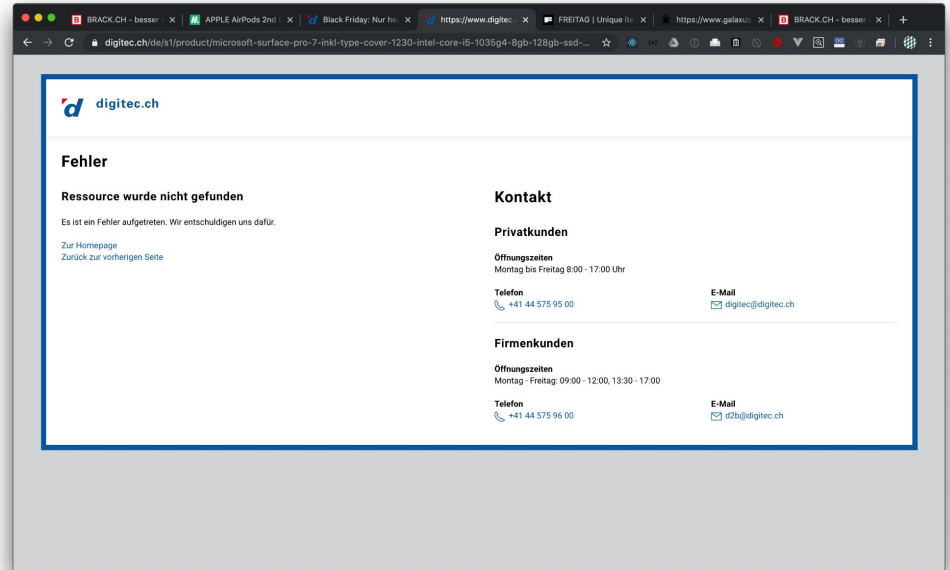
BRACK.CH - besser | APPLE AirPods 2nd | Black Friday: Nur he | https://www.digitec | FREITAG | Unique ite | https://www.galaxus | BRACK.CH - besser

digitec.ch/de/s1/product/microsoft-surface-pro-7-inkl-type-cover-1230-intel-core-i5-1035g4-8gb-128gb-ssd-...

digitec.ch

Fehler

Ressource wurde nicht gefunden

Es ist ein Fehler aufgetreten. Wir entschuldigen uns dafür.

Zur Homepage
Zurück zur vorherigen Seite

Kontakt

Privatkunden

Öffnungszeiten
Montag bis Freitag 8:00 - 17:00 Uhr

Telefon
+41 44 575 95 00

E-Mail
digitec@digitec.ch

Firmenkunden

Öffnungszeiten
Montag - Freitag: 09:00 - 12:00, 13:30 - 17:00

Telefon
+41 44 575 96 00

E-Mail
d2b@digitec.ch